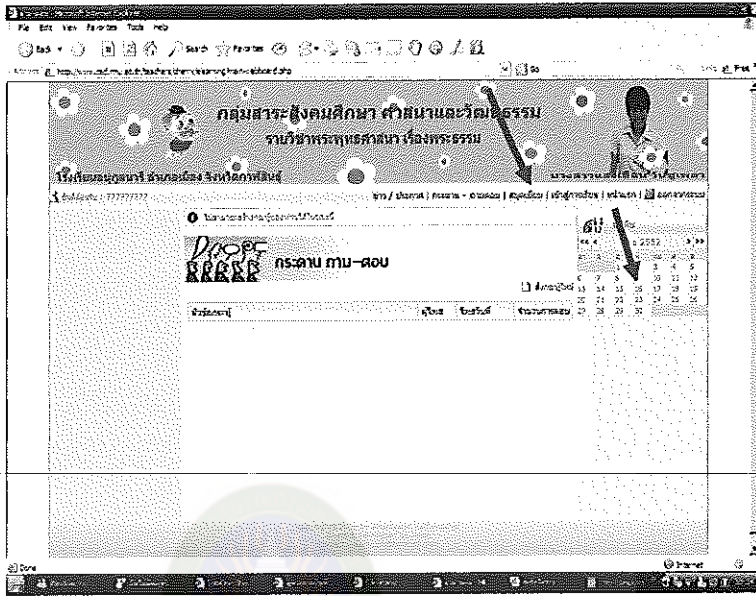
File Edit View Favorites Tools Help

กลุ่มสาระสังคมศึกษา ศาสนาและวัฒนธรรม

รายวิชาพระพุทธศาสนา เรื่องพระธรรม

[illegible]

กระดาน ถาม-ตอบ

2552

| หัวข้อกระทู้ | ผู้โพส | วันที่โพส | จำนวนการตอบ |
|---|---|---|---|

Done

Internet